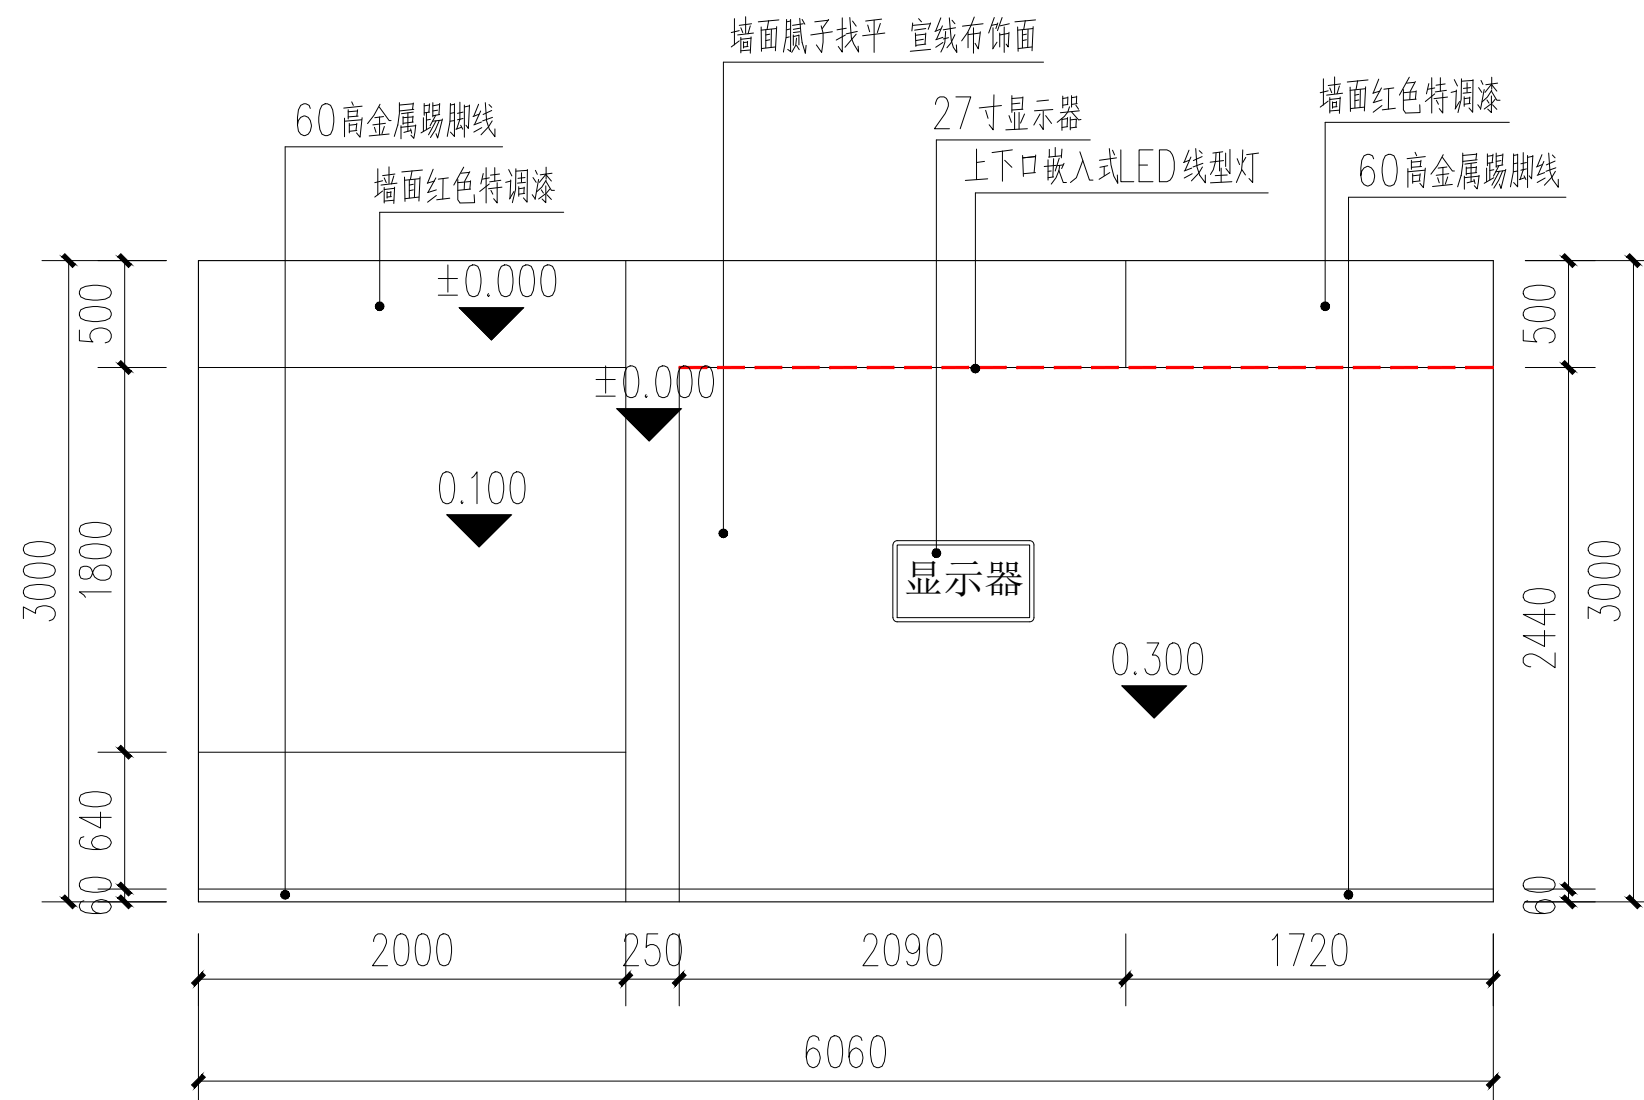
墙面腻子找平 宣线布饰面

60高金属踢脚线

27寸显示器

墙面红色特调漆

上下口嵌入式LED线型灯

墙面红色特调漆

60高金属踢脚线

±0.000

±0.000

0.100

显示器

0.300

500

1800

640

60

3000

500

2440

60

3000

2000

250

2090

1720

6060